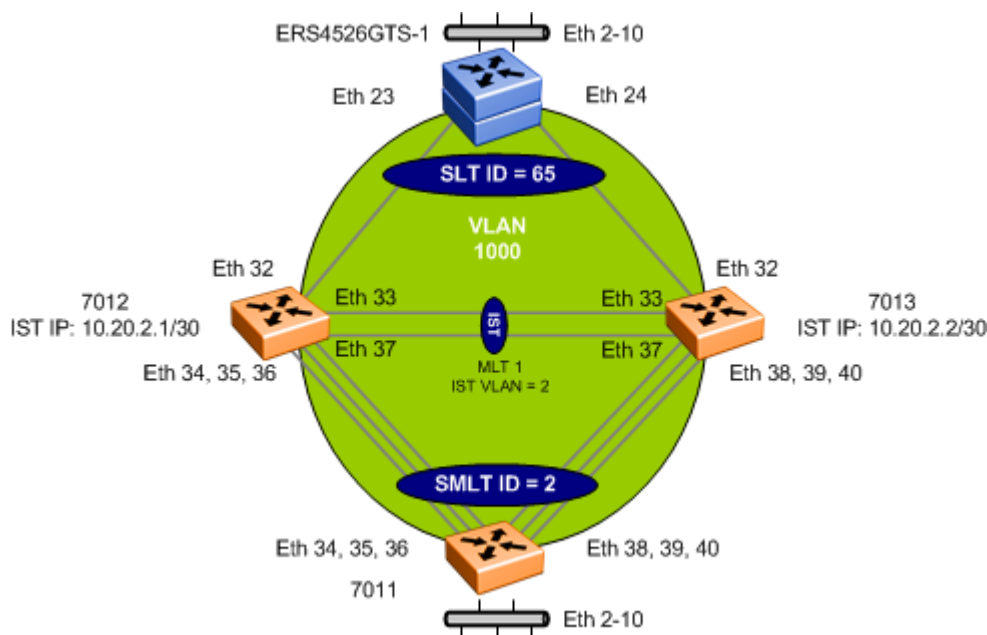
ERS4526GTS-1
Eth 2-10
Eth 23
Eth 24
SLT ID = 65
VLAN
1000
Eth 32
7012
IST IP: 10.20.2.1/30
Eth 33
IST
Eth 33
Eth 32
7013
IST IP: 10.20.2.2/30
Eth 37
Eth 37
Eth 34, 35, 36
MLT 1
IST VLAN = 2
Eth 38, 39, 40
SMLT ID = 2
Eth 34, 35, 36
Eth 38, 39, 40
7011
Eth 2-10